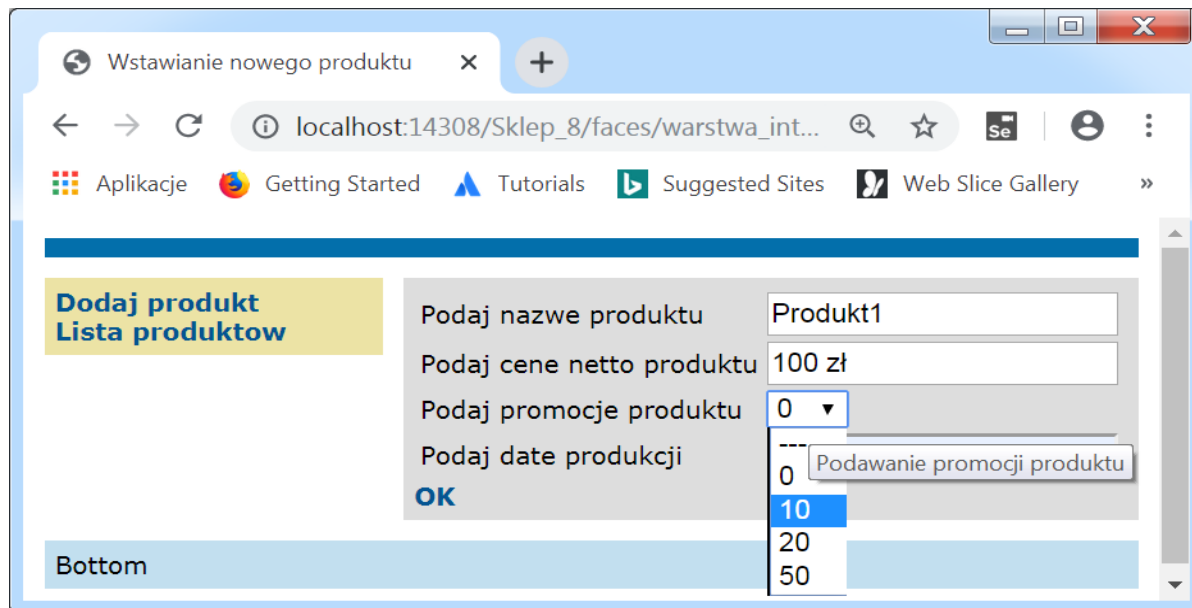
Wstawianie nowego produktu ×
+
localhost:14308/Sklep_8/faces/warstwa_int...
Aplikacje Getting Started Tutorials Suggested Sites Web Slice Gallery »

Dodaj produkt
Lista produktow

Podaj nazwe produktu Produkt1
Podaj cene netto produktu 100 zł
Podaj promocje produktu 0
Podaj date produkcji
OK

---
0
10
20
50

Podawanie promocji produktu

Bottom